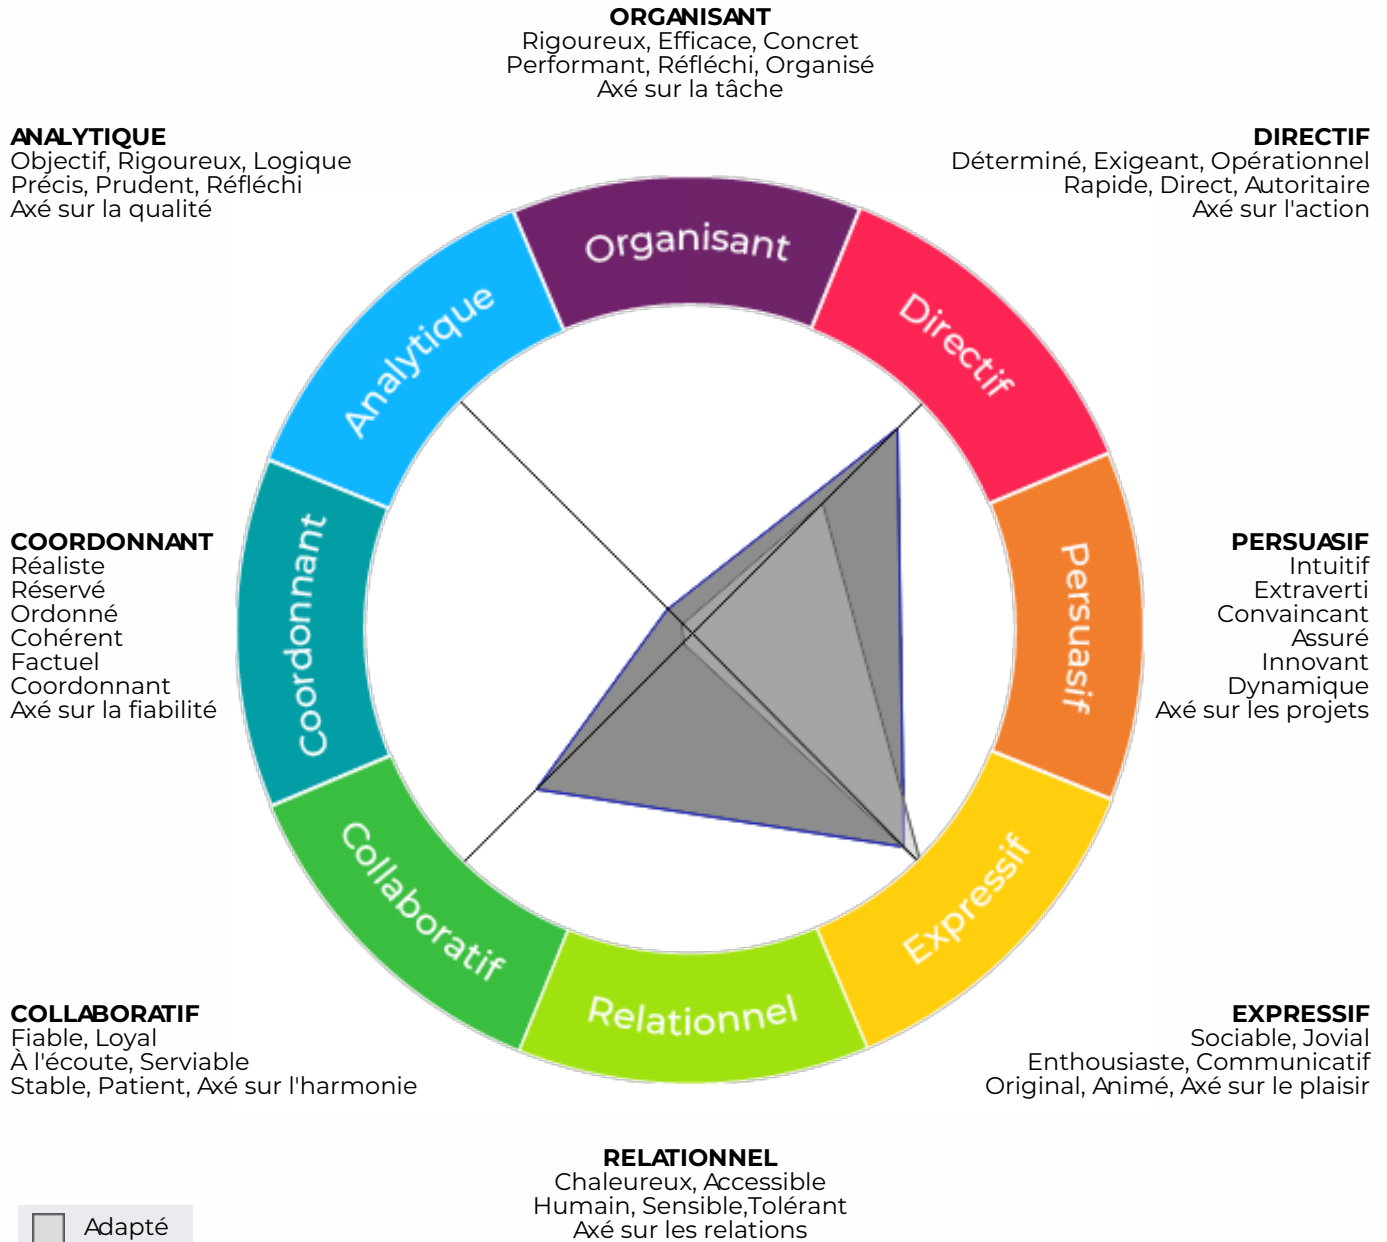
**ORGANISANT**
Rigoureux, Efficace, Concret
Performant, Réfléchi, Organisé
Axé sur la tâche

**ANALYTIQUE**
Objectif, Rigoureux, Logique
Précis, Prudent, Réfléchi
Axé sur la qualité

**DIRECTIF**
Déterminé, Exigeant, Opérationnel
Rapide, Direct, Autoritaire
Axé sur l'action

Organisant

Analytique

Directif

**COORDONNANT**
Réaliste
Réservé
Ordonné
Cohérent
Factuel
Coordonnant
Axé sur la fiabilité

Coordonnant

Persuasif

**PERSUASIF**
Intuitif
Extraverti
Convaincant
Assuré
Innovant
Dynamique
Axé sur les projets

Collaboratif

Expressif

Relationnel

**COLLABORATIF**
Fiable, Loyal
À l'écoute, Serviable
Stable, Patient, Axé sur l'harmonie

**EXPRESSIF**
Sociable, Jovial
Enthousiaste, Communicatif
Original, Animé, Axé sur le plaisir

**RELATIONNEL**
Chaleureux, Accessible
Humain, Sensible,Tolérant
Axé sur les relations

Adapté